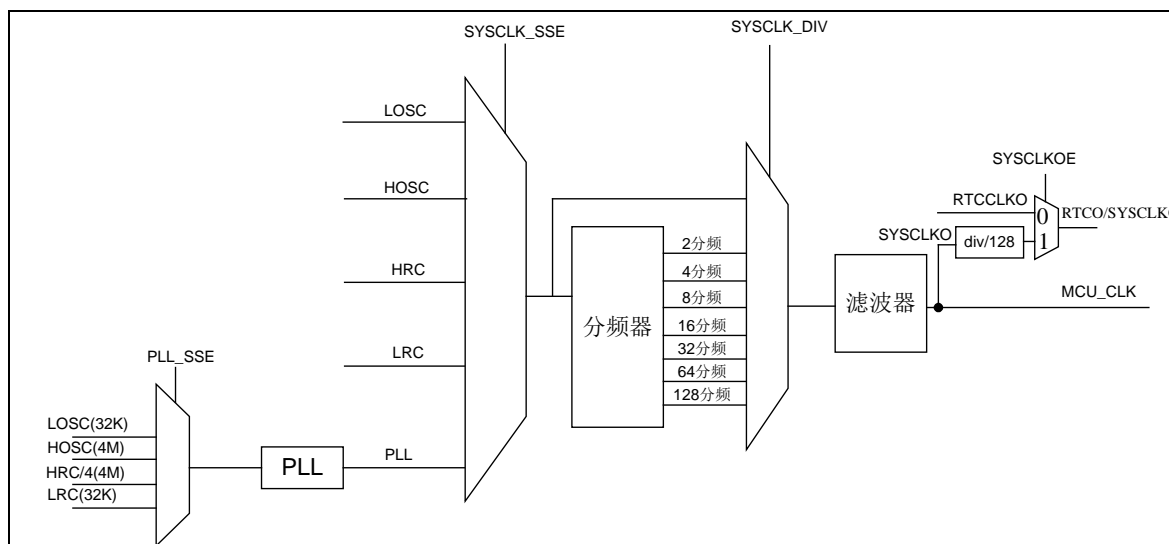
SYSCLK_SSE
SYSCLK_DIV
LOSC
HOSC
HRC
LRC
PLL
SYSCLKOE
RTCCLKO
0
1
RTCO/SYSCLK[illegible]
SYSCLKO
div/128
2分频
4分频
8分频
16分频
32分频
64分频
128分频
分频器
滤波器
MCU_CLK
PLL_SSE
LOSC(32K)
HOSC(4M)
HRC/4(4M)
LRC(32K)
PLL